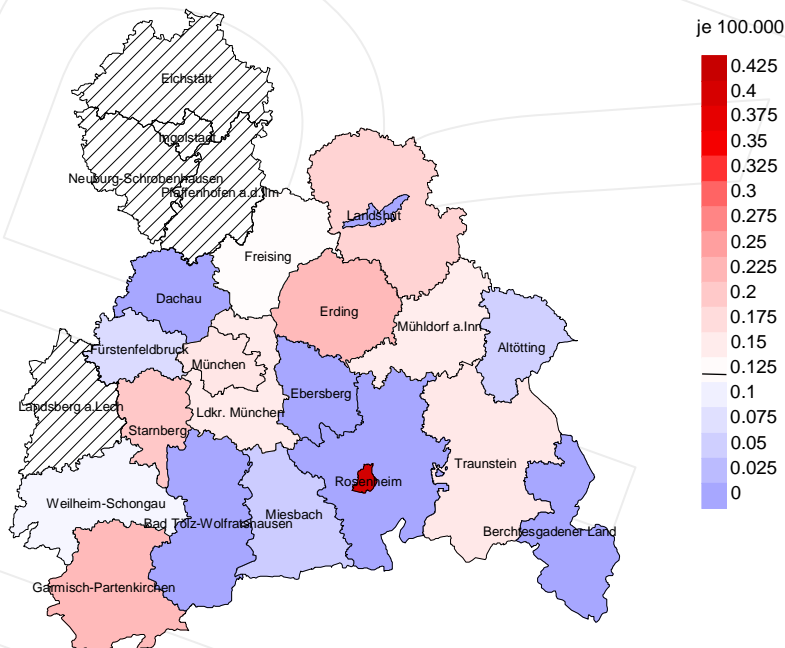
je 100.000

0.425
0.4
0.375
0.35
0.325
0.3
0.275
0.25
0.225
0.2
0.175
0.15
0.125
0.1
0.075
0.05
0.025
0

Eichstätt
Ingolstadt
Neuburg-Schrobenhausen
Pfaffenhofen a.d.Ilm
Landshut
Freising
Dachau
Erding
Mühldorf a.Inn
Altötting
Fürstenfeldbruck
München
Ebersberg
Landsberg a.Lech
Ldkr. München
Starnberg
Rosenheim
Traunstein
Weilheim-Schongau
Miesbach
Bad Tölz-Wolfratshausen
Berchtesgadener Land
Garmisch-Partenkirchen